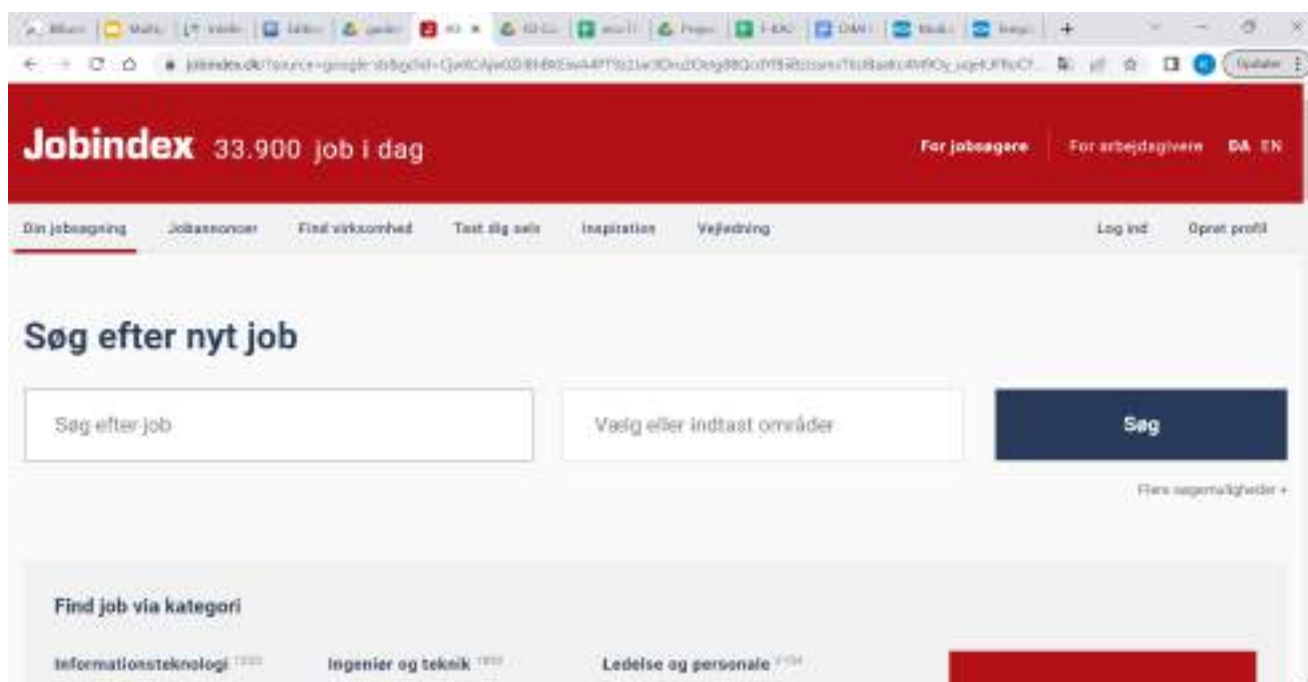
Jobindex 33.900 job i dag

For jobsøgere For arbejdsgivere DA EN

Din jobsøgning Jobannoncer Find virksomhed Test dig selv Inspiration Vejledning Log ind Opret profil

Søg efter nyt job

Søg efter job

Vælg eller indtast områder

Søg

Flere søgemuligheder +

Find job via kategori

Informationsteknologi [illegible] Ingeniør og teknik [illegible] Ledelse og personale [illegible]